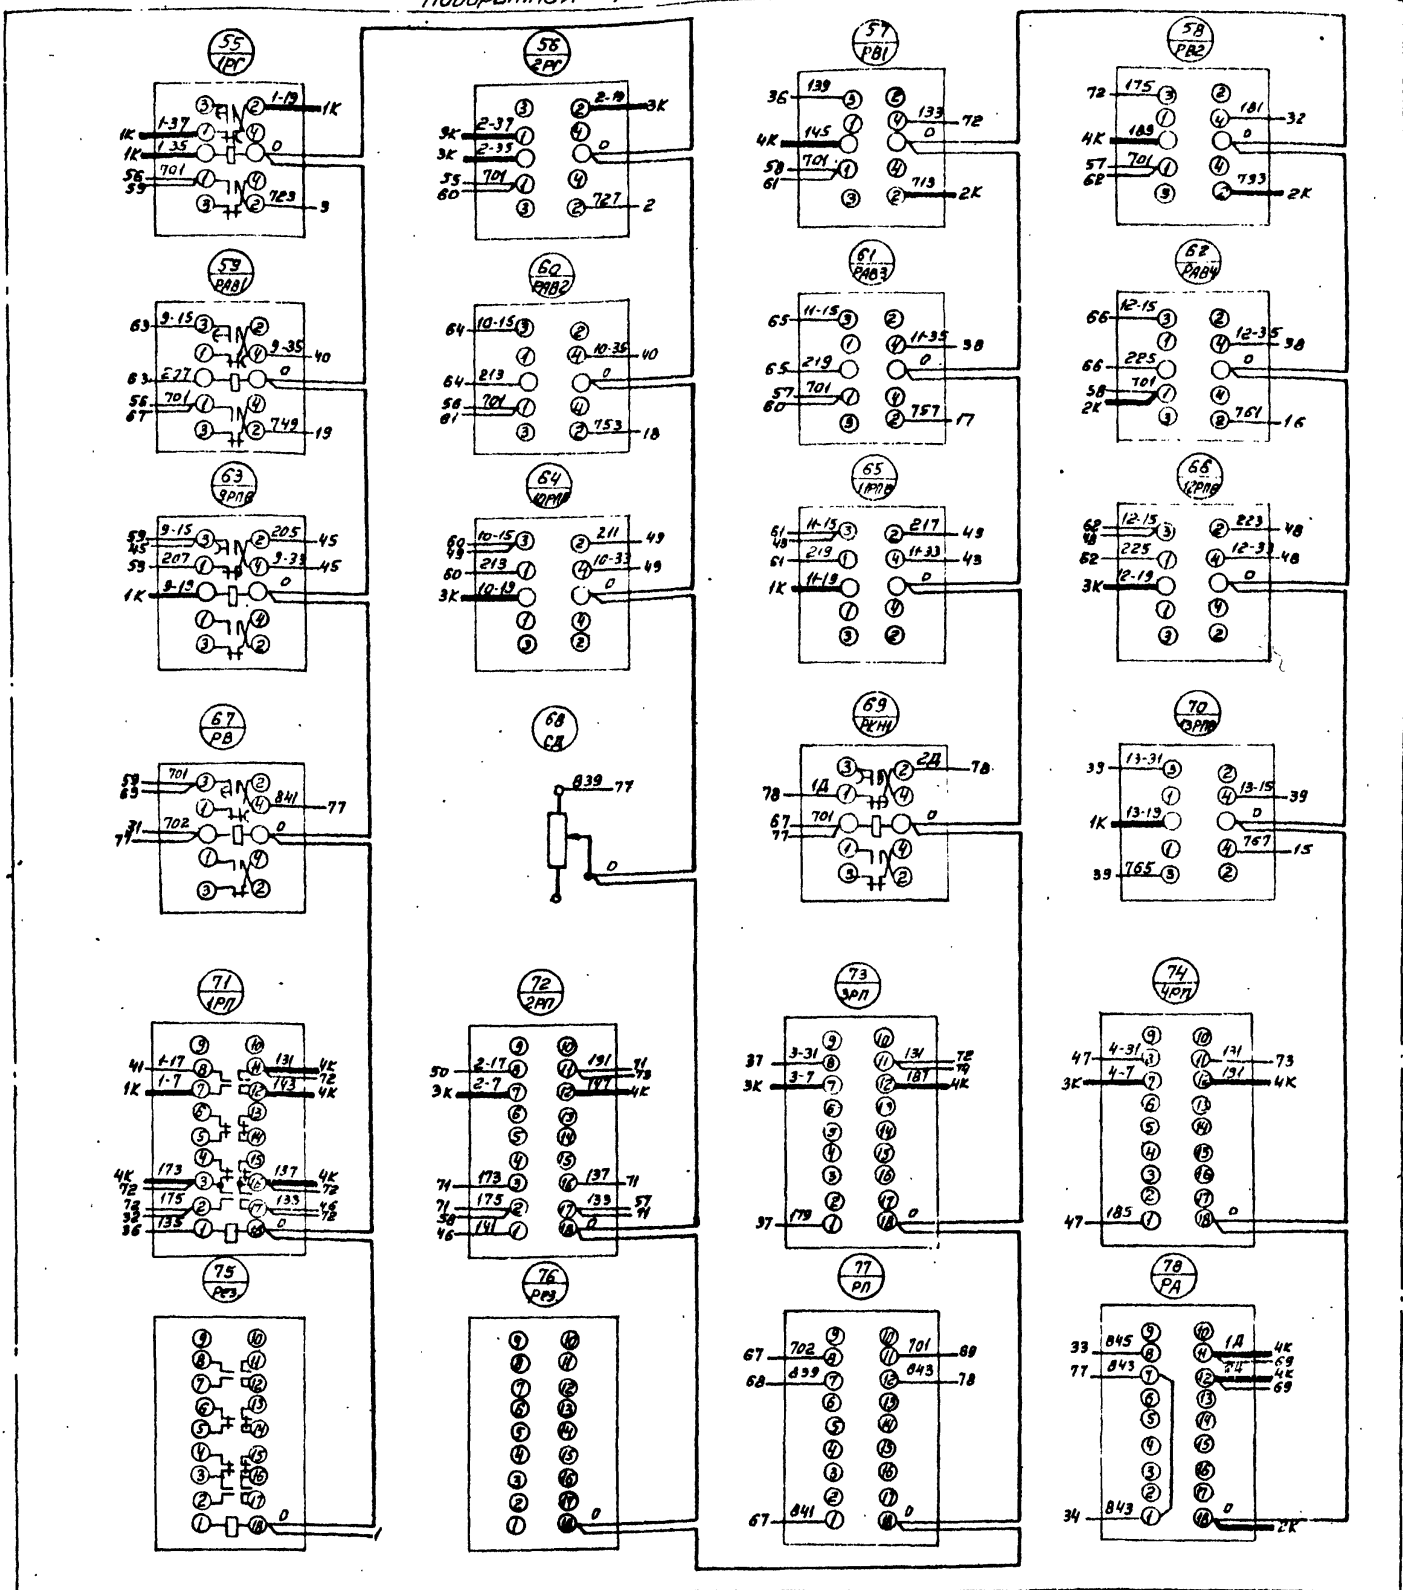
55
1РГ
1К 1-37
1К 1-35
1-19 1К
0
56 701
59
723 3

56
2РГ
3К 2-37
3К 2-35
2-19 3К
0
55 701
60
727 2

57
РВ1
36 139
4К 145
133 72
0
58 701
61
713 2К

58
РВ2
72 175
4К 189
181 32
0
57 701
62
733 2К

59
РАВ1
63 9-15
9-35 40
63 227
0
56 701
67
749 19

60
РАВ2
64 10-15
10-35 40
64 213
0
56 701
61
753 18

61
РАВ3
65 11-15
11-35 38
65 219
0
57 701
60
757 17

62
РАВ4
66 12-15
12-35 38
66 225
0
58 701
2К
761 16

63
9РПВ
59 9-15
45
59 207
205 45
9-33 45
1К 9-19
0

64
10РПВ
60 10-15
49
60 213
211 49
10-33 49
3К 10-19
0

65
11РПВ
61 11-15
48
61 219
217 43
11-33 43
1К 11-19
0

66
12РПВ
62 12-15
48
62 225
223 48
12-33 48
3К 12-19
0

67
РВ
59 701
63
841 77
31 702
77
0

68
СД
839 77
0

69
РКН
2Д 78
78 1Д
67 701
77
0

70
13РПВ
33 13-31
13-15 39
1К 13-19
0
767 15
33 765

71
1РП
41 1-17
1К 1-7
131 4К
72
143 4К
4К 173
72
175
72
32
137 4К
72
133 46
36 135
0

72
2РП
50 2-17
3К 2-7
191 71
73
147 4К
71 173
71 175
38
46 141
137 71
139 57
71
0

73
3РП
37 3-31
3К 3-7
131 72
79
187 4К
37 179
0

74
4РП
47 4-31
3К 4-7
131 73
191 4К
47 185
0

75
РЭЗ
0
1

76
РЭЗ
0

77
РП
67 702
68 839
701 88
843 78
67 841
0

78
РА
33 845
77 843
1Д 4К
69
2Д 4К
69
34 843
0
2К